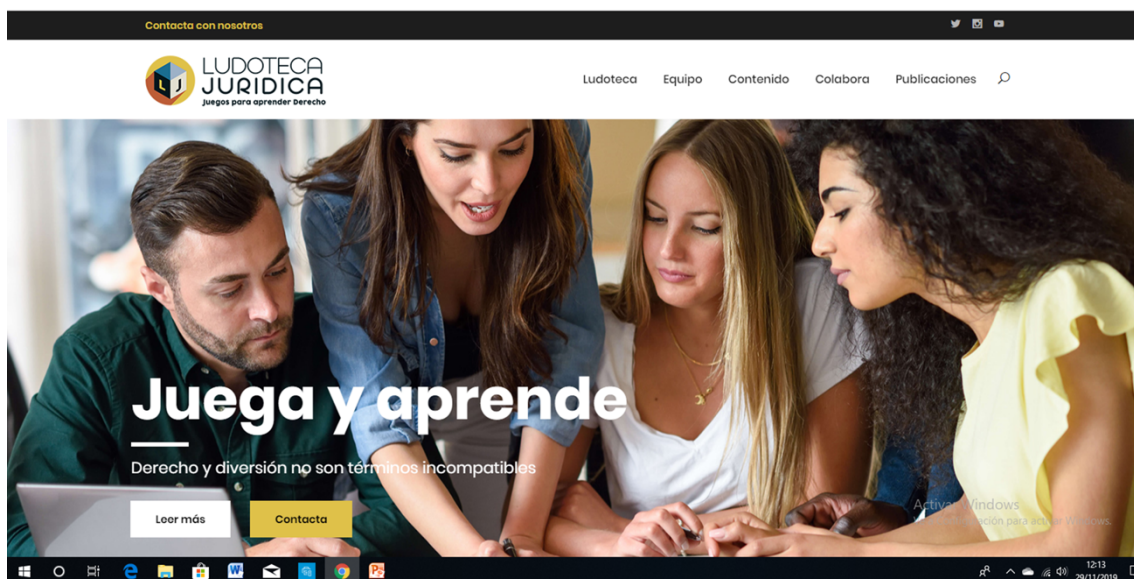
Contacta con nosotros

LUDOTECA JURIDICA
Juegos para aprender Derecho

Ludoteca Equipo Contenido Colabora Publicaciones

Juega y aprende

Derecho y diversión no son términos incompatibles

Leer más Contacta

Activar Windows
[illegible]ción para activar Windows.

12:13
29/11/2019